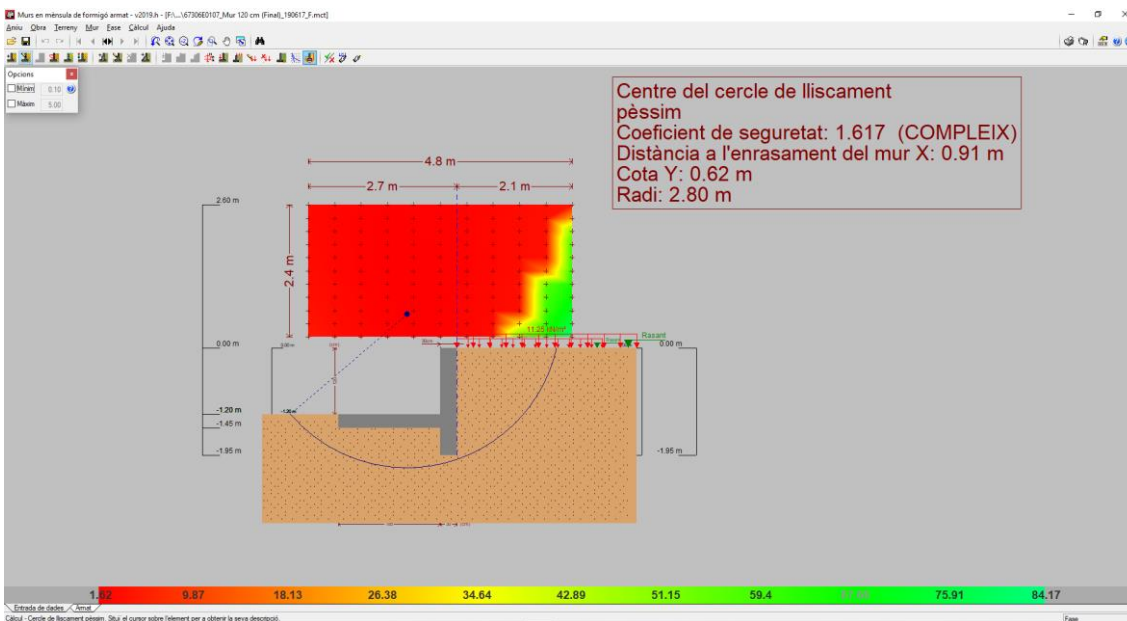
Murs en mènsula de formigó armat - v2019.h - [F:\...\67306E0107_Mur 120 cm (Final)_190617_F.mct]

Arxiu Obra Terreny Mur Fase Càlcul Ajuda

Opcions
Mínim 0.10
Màxim 5.00

Centre del cercle de lliscament pèssim
Coeficient de seguretat: 1.617 (COMPLEIX)
Distància a l'enrasament del mur X: 0.91 m
Cota Y: 0.62 m
Radi: 2.80 m

4.8 m
2.7 m
2.1 m
2.4 m
2.60 m
0.00 m
-1.20 m
-1.45 m
-1.95 m
11.25 kN/m²
Rasant
0.00 m
-1.95 m

1.62 9.87 18.13 26.38 34.64 42.89 51.15 59.4 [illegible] 75.91 84.17

Entrada de dades Armat

Càlcul - Cercle de lliscament pèssim. Situï el cursor sobre l'element per a obtenir la seva descripció.

Fase